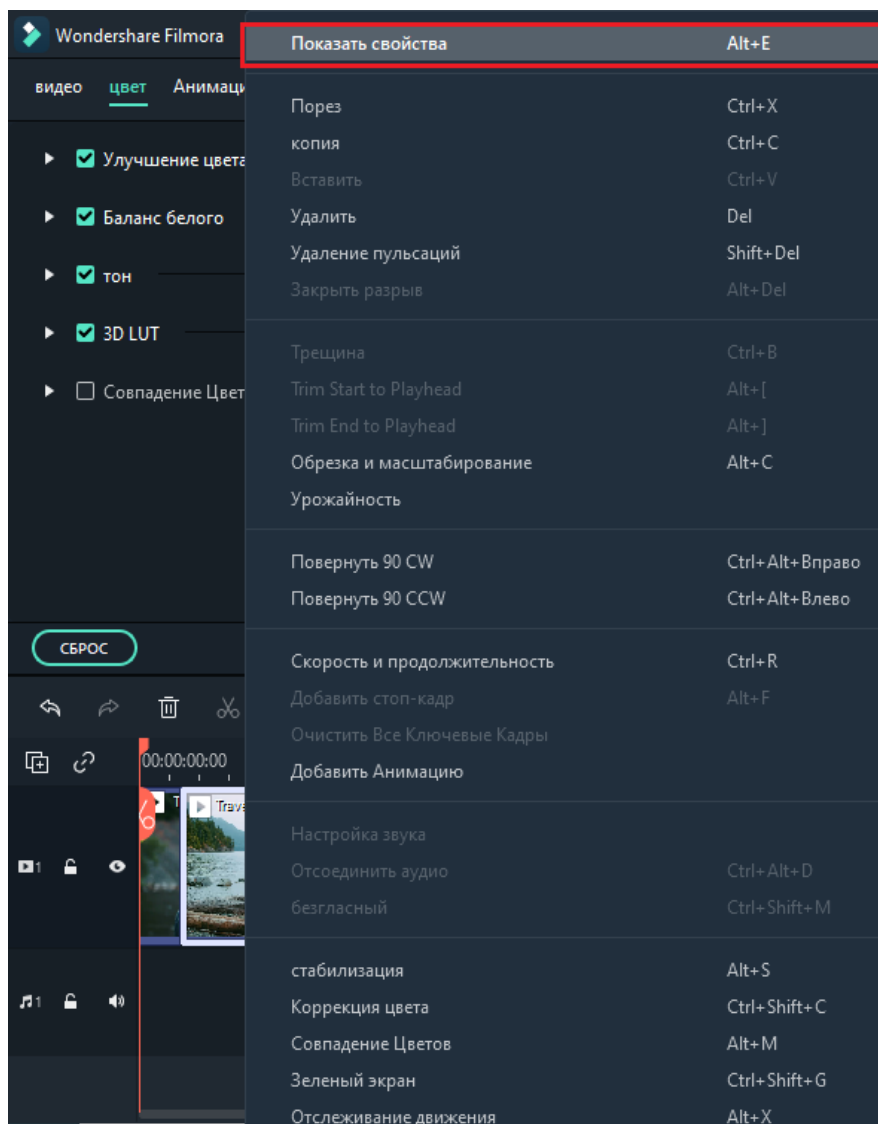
Wondershare Filmora

видео цвет Анимаци

Улучшение цвета

Баланс белого

тон

3D LUT

Совпадение Цвет

СБРОС

00:00:00:00

Trav

Показать свойства Alt+E

Порез Ctrl+X
копия Ctrl+C
Вставить Ctrl+V
Удалить Del
Удаление пульсаций Shift+Del
Закрыть разрыв Alt+Del

Трещина Ctrl+B
Trim Start to Playhead Alt+[
Trim End to Playhead Alt+]
Обрезка и масштабирование Alt+C
Урожайность

Повернуть 90 CW Ctrl+Alt+Вправо
Повернуть 90 CCW Ctrl+Alt+Влево

Скорость и продолжительность Ctrl+R
Добавить стоп-кадр Alt+F
Очистить Все Ключевые Кадры
Добавить Анимацию

Настройка звука
Отсоединить аудио Ctrl+Alt+D
безгласный Ctrl+Shift+M

стабилизация Alt+S
Коррекция цвета Ctrl+Shift+C
Совпадение Цветов Alt+M
Зеленый экран Ctrl+Shift+G
Отслеживание движения Alt+X